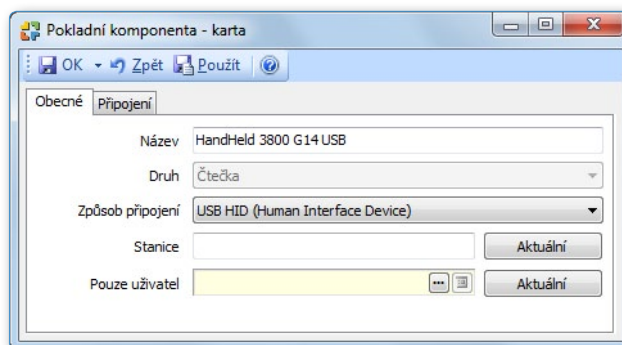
Pokladní komponenta - karta

OK Zpět Použít

Obecné Připojení

Název HandHeld 3800 G14 USB

Druh Čtečka

Způsob připojení USB HID (Human Interface Device)

Stanice Aktuální

Pouze uživatel ... Aktuální